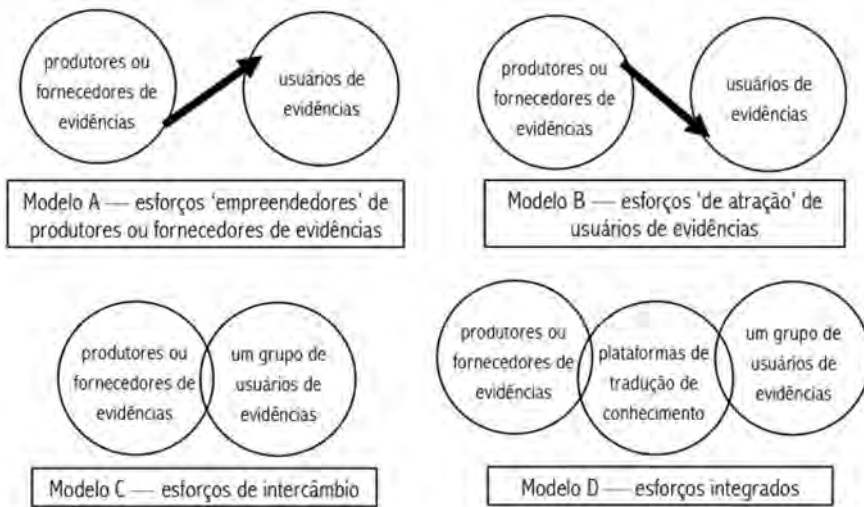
produtores ou fornecedores de evidências

usuários de evidências

Modelo A — esforços 'empreendedores' de produtores ou fornecedores de evidências

produtores ou fornecedores de evidências

usuários de evidências

Modelo B — esforços 'de atração' de usuários de evidências

produtores ou fornecedores de evidências

um grupo de usuários de evidências

Modelo C — esforços de intercâmbio

produtores ou fornecedores de evidências

plataformas de tradução de conhecimento

um grupo de usuários de evidências

Modelo D — esforços integrados